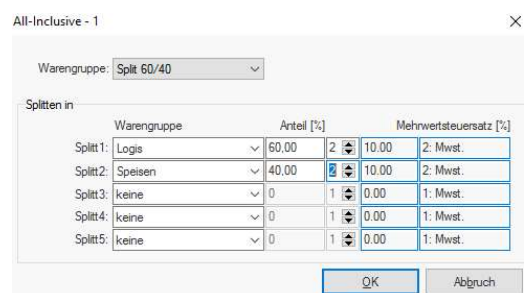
All-Inclusive - 1

×

Warengruppe: Split 60/40

Splitten in

| | Warengruppe | Anteil [%] | | Mehrwertsteuersatz [%] | |
|---|---|---|---|---|---|
| Splitt1: | Logis | 60,00 | 2 | 10.00 | 2: Mwst. |
| Splitt2: | Speisen | 40,00 | 2 | 10.00 | 2: Mwst. |
| Splitt3: | keine | 0 | 1 | 0.00 | 1: Mwst. |
| Splitt4: | keine | 0 | 1 | 0.00 | 1: Mwst. |
| Splitt5: | keine | 0 | 1 | 0.00 | 1: Mwst. |

OK

Abbruch